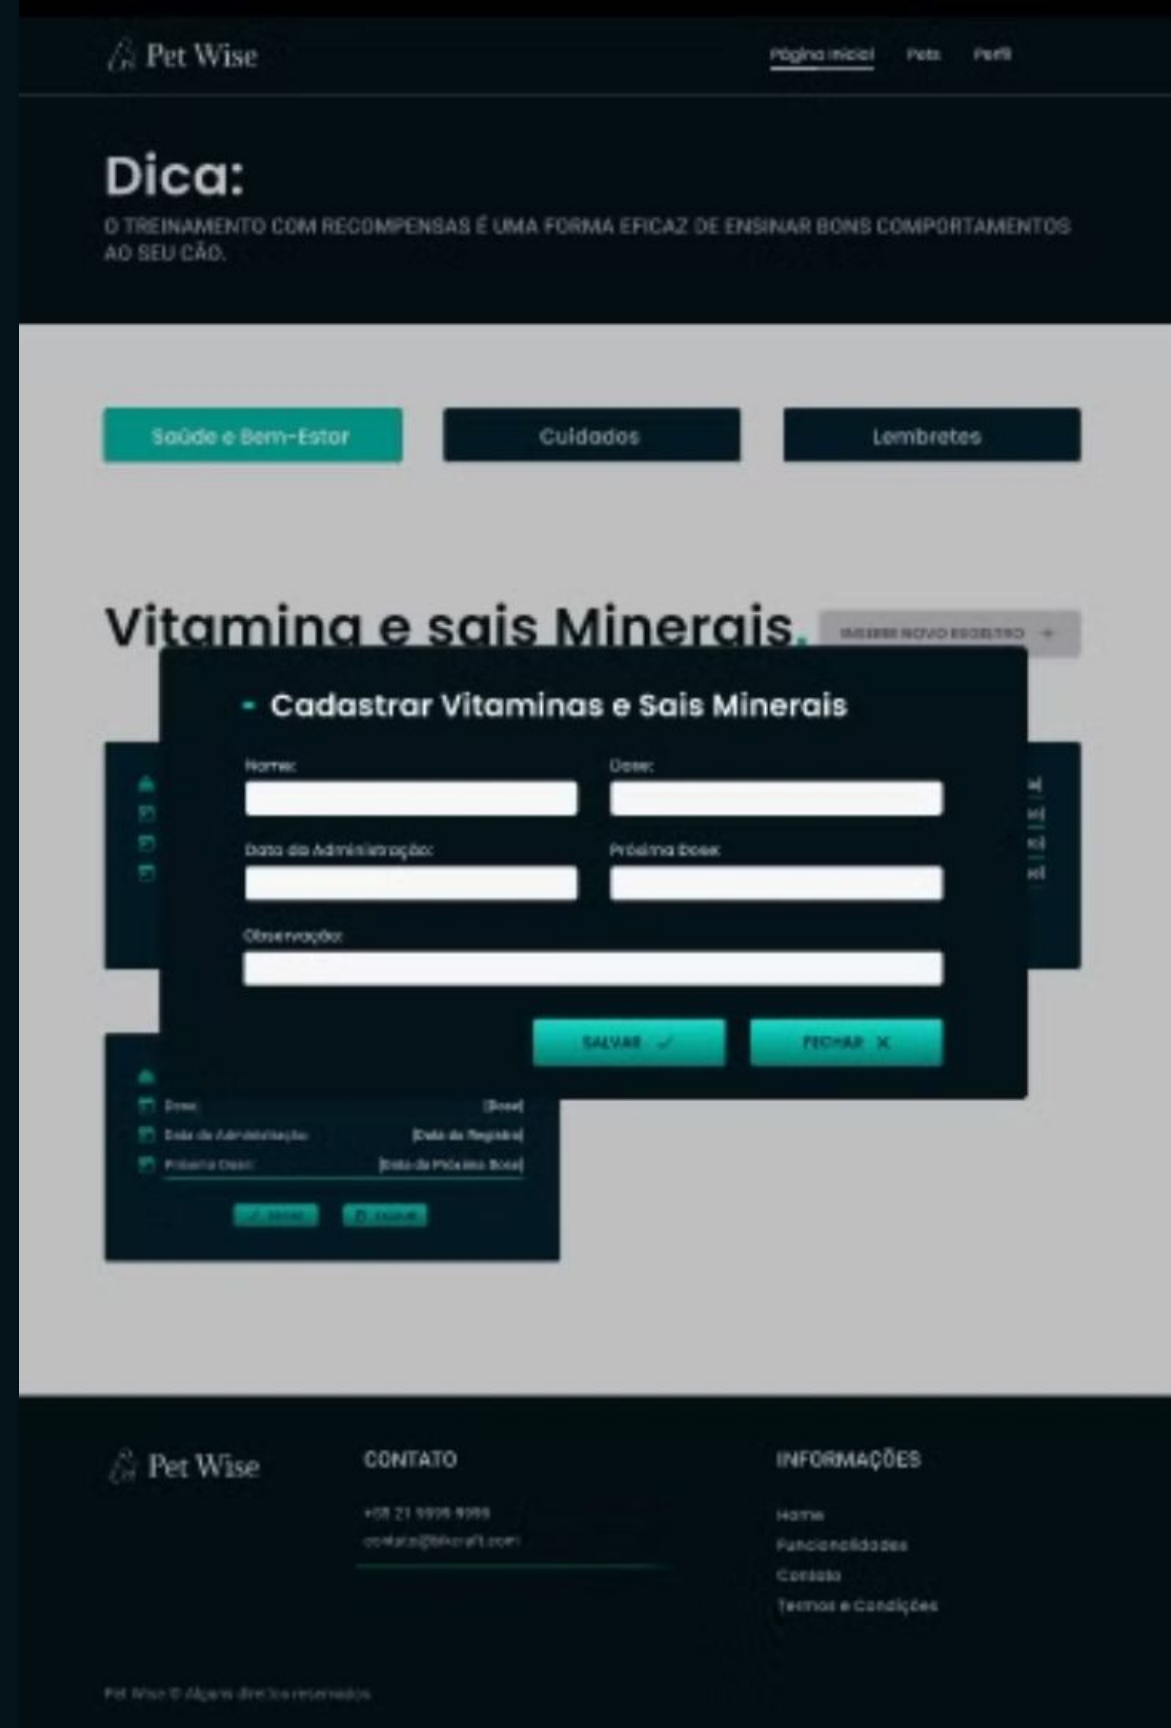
Pet Wise

Página inicial Pets Perfil

Dica:

O TREINAMENTO COM RECOMPENSAS É UMA FORMA EFICAZ DE ENSINAR BONS COMPORTAMENTOS AO SEU CÃO.

Saúde e Bem-Estar
Cuidados
Lembretes

Vitamina e sais Minerais.

INSERIR NOVO REGISTRO +

Cadastrar Vitaminas e Sais Minerais

Nome:
Dose:
Data da Administração:
Próxima Dose:
Observação:

SALVAR ✓
FECHAR ✕

Dose: [Dose]
Data de Administração: [Data de Registro]
Próxima Dose: [Data da Próxima Dose]

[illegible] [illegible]

Pet Wise

CONTATO

+55 21 9999-9999
contato@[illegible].com

INFORMAÇÕES

Home
Funcionalidades
Contato
Termos e Condições

Pet Wise © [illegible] direitos reservados